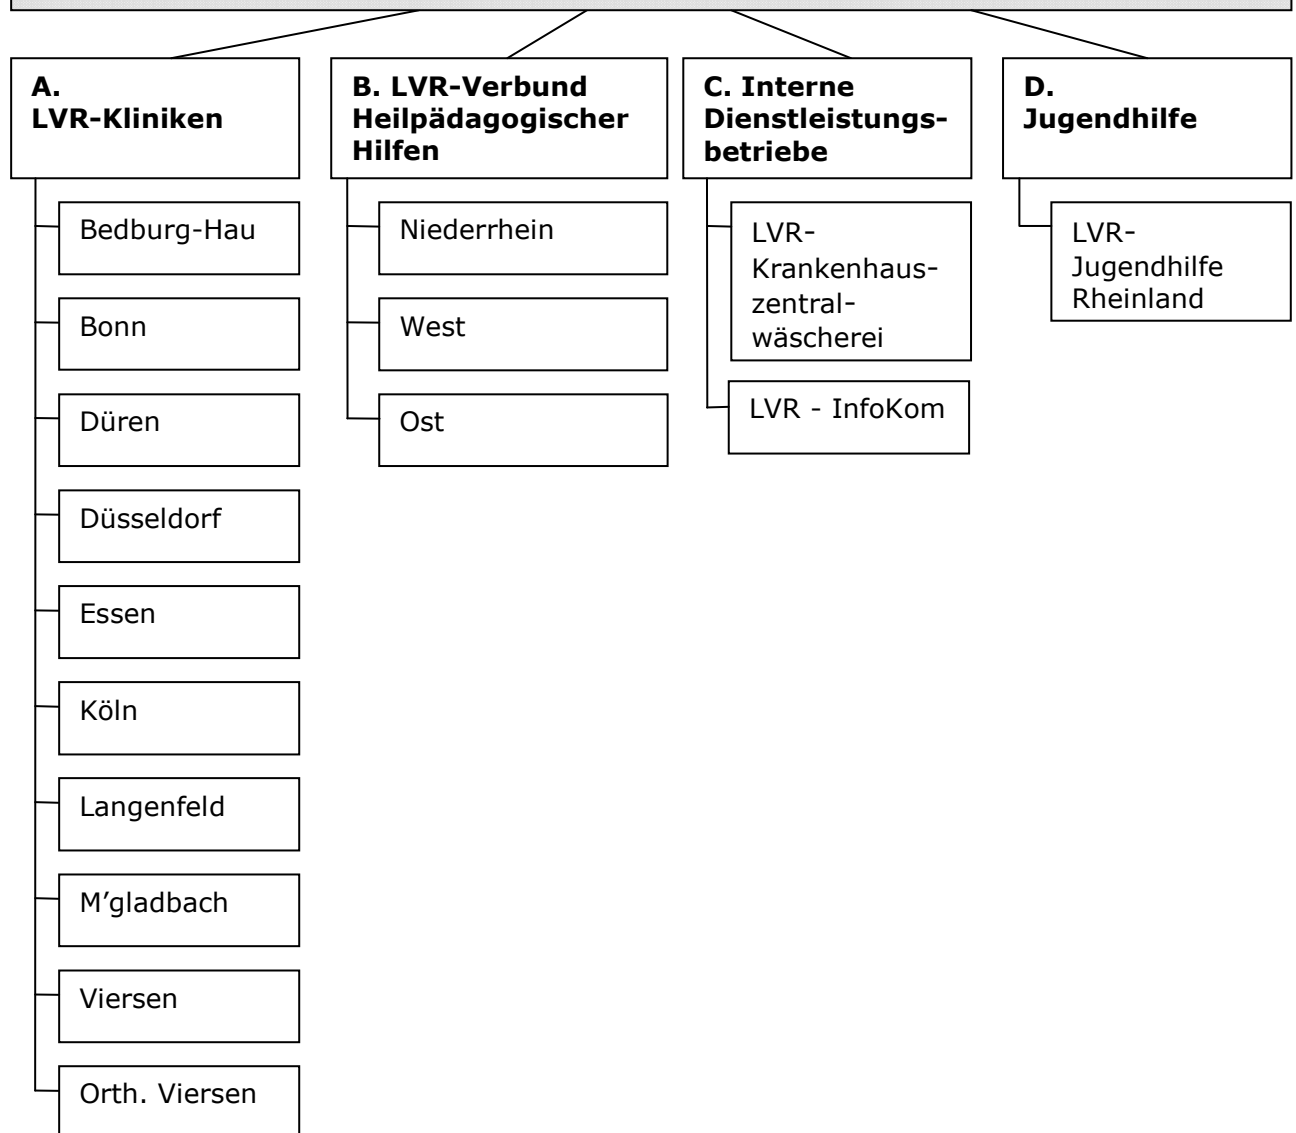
A. LVR-Kliniken

Bedburg-Hau

Bonn

Düren

Düsseldorf

Essen

Köln

Langenfeld

M'gladbach

Viersen

Orth. Viersen

B. LVR-Verbund Heilpädagogischer Hilfen

Niederrhein

West

Ost

C. Interne Dienstleistungsbetriebe

LVR-Krankenhauszentralwäscherei

LVR - InfoKom

D. Jugendhilfe

LVR-Jugendhilfe Rheinland